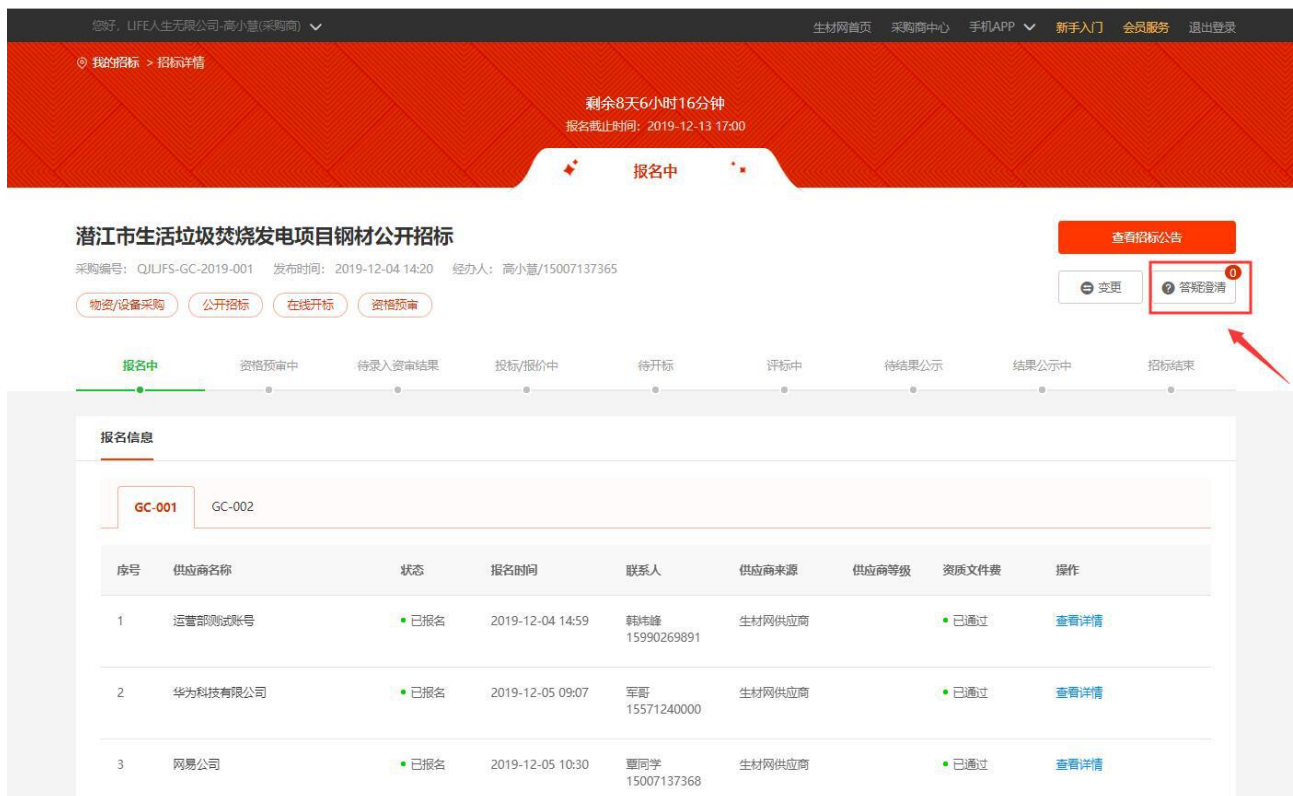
您好，LIFE人生无限公司-高小慧(采购商)

生材网首页 采购商中心 手机APP 新手入门 会员服务 退出登录

我的招标 > 招标详情

剩余8天6小时16分钟
报名截止时间：2019-12-13 17:00

报名中

潜江市生活垃圾焚烧发电项目钢材公开招标

采购编号：QJLJFS-GC-2019-001 发布时间：2019-12-04 14:20 经办人：高小慧/15007137365

物资/设备采购 公开招标 在线开标 资格预审

查看招标公告

变更 答疑澄清 0

报名中 资格预审中 待录入资审结果 投标/报价中 待开标 评标中 待结果公示 结果公示中 招标结束

报名信息

GC-001 GC-002

| 序号 | 供应商名称 | 状态 | 报名时间 | 联系人 | 供应商来源 | 供应商等级 | 资质文件费 | 操作 |
|---|---|---|---|---|---|---|---|---|
| 1 | 运营部测试账号 | 已报名 | 2019-12-04 14:59 | 韩炜峰 15990269891 | 生材网供应商 | | 已通过 | 查看详情 |
| 2 | 华为科技有限公司 | 已报名 | 2019-12-05 09:07 | 军哥 15571240000 | 生材网供应商 | | 已通过 | 查看详情 |
| 3 | 网易公司 | 已报名 | 2019-12-05 10:30 | 覃同学 15007137368 | 生材网供应商 | | 已通过 | 查看详情 |